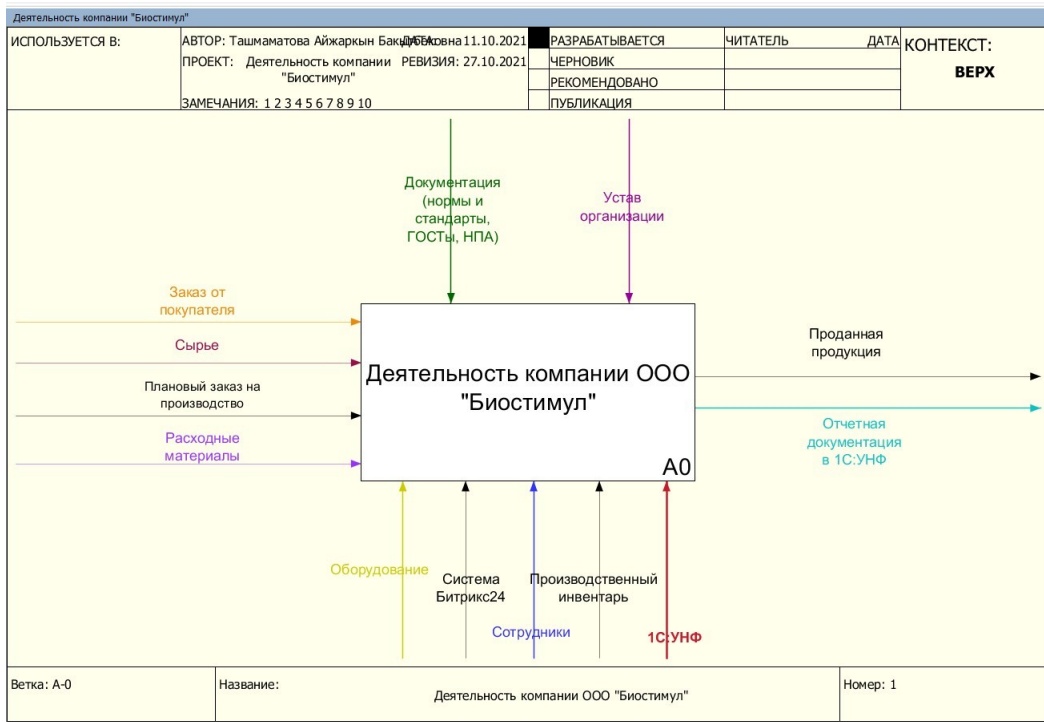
Деятельность компании "Биостимул"

| ИСПОЛЬЗУЕТСЯ В: | АВТОР: Ташмаматова Айжаркын Бакыдбековна ДАТА: 11.10.2021 | | РАЗРАБАТЫВАЕТСЯ | ЧИТАТЕЛЬ | ДАТА | КОНТЕКСТ: |
|---|---|---|---|---|---|---|
| | ПРОЕКТ: Деятельность компании "Биостимул" РЕВИЗИЯ: 27.10.2021 | | ЧЕРНОВИК | | | ВЕРХ |
| | | | РЕКОМЕНДОВАНО | | | |
| | ЗАМЕЧАНИЯ: 1 2 3 4 5 6 7 8 9 10 | | ПУБЛИКАЦИЯ | | | |

Документация (нормы и стандарты, ГОСТы, НПА)

Устав организации

Заказ от покупателя

Сырье

Плановый заказ на производство

Расходные материалы

Деятельность компании ООО "Биостимул"

A0

Проданная продукция

Отчетная документация в 1С:УНФ

Оборудование

Система Битрикс24

Производственный инвентарь

Сотрудники

1С:УНФ

| Ветка: A-0 | Название: Деятельность компании ООО "Биостимул" | Номер: 1 |
|---|---|---|